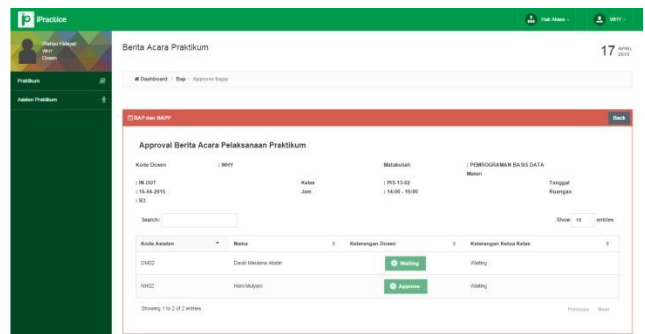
iPractice

Hak Akses WHY

Wahyu Hidayat
WHY
Dosen

Praktikum

Asisten Praktikum

Berita Acara Praktikum

17 APRIL 2015

Dashboard / Bap / Approve bapp

BAP dan BAPP

Back

Approval Berita Acara Pelaksanaan Praktikum

Kode Dosen : WHY

Matakuliah : PEMROGRAMAN BASIS DATA

Materi

: IN OUT

Kelas : PIS-13-02

Tanggal

: 15-04-2015

Jam : 14:00 - 16:00

Ruangan

: B3

Search:

Show 10 entries

| Kode Asisten | Nama | Keterangan Dosen | Keterangan Ketua Kelas |
|---|---|---|---|
| DMD2 | David Mediana Abdin | Waiting | Waiting |
| HAM2 | Hani Mulyani | Approve | Waiting |

Showing 1 to 2 of 2 entries

Previous Next